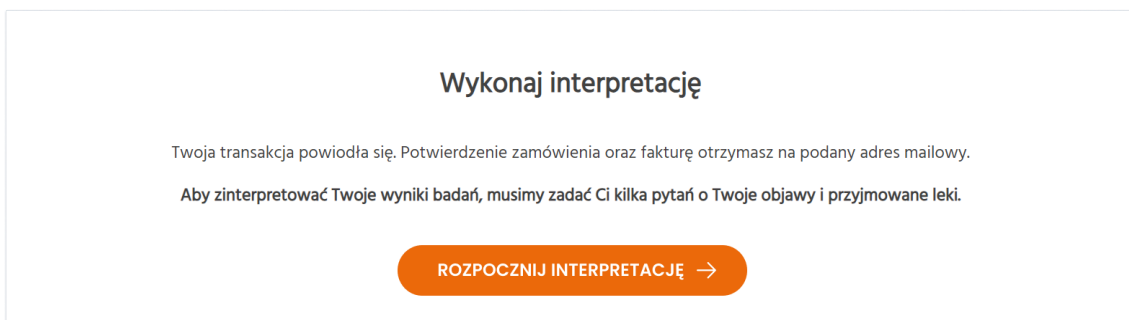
Wykonaj interpretację

Twoja transakcja powiodła się. Potwierdzenie zamówienia oraz fakturę otrzymasz na podany adres mailowy.

**Aby zinterpretować Twoje wyniki badań, musimy zadać Ci kilka pytań o Twoje objawy i przyjmowane leki.**

ROZPOCZNIJ INTERPRETACJĘ →